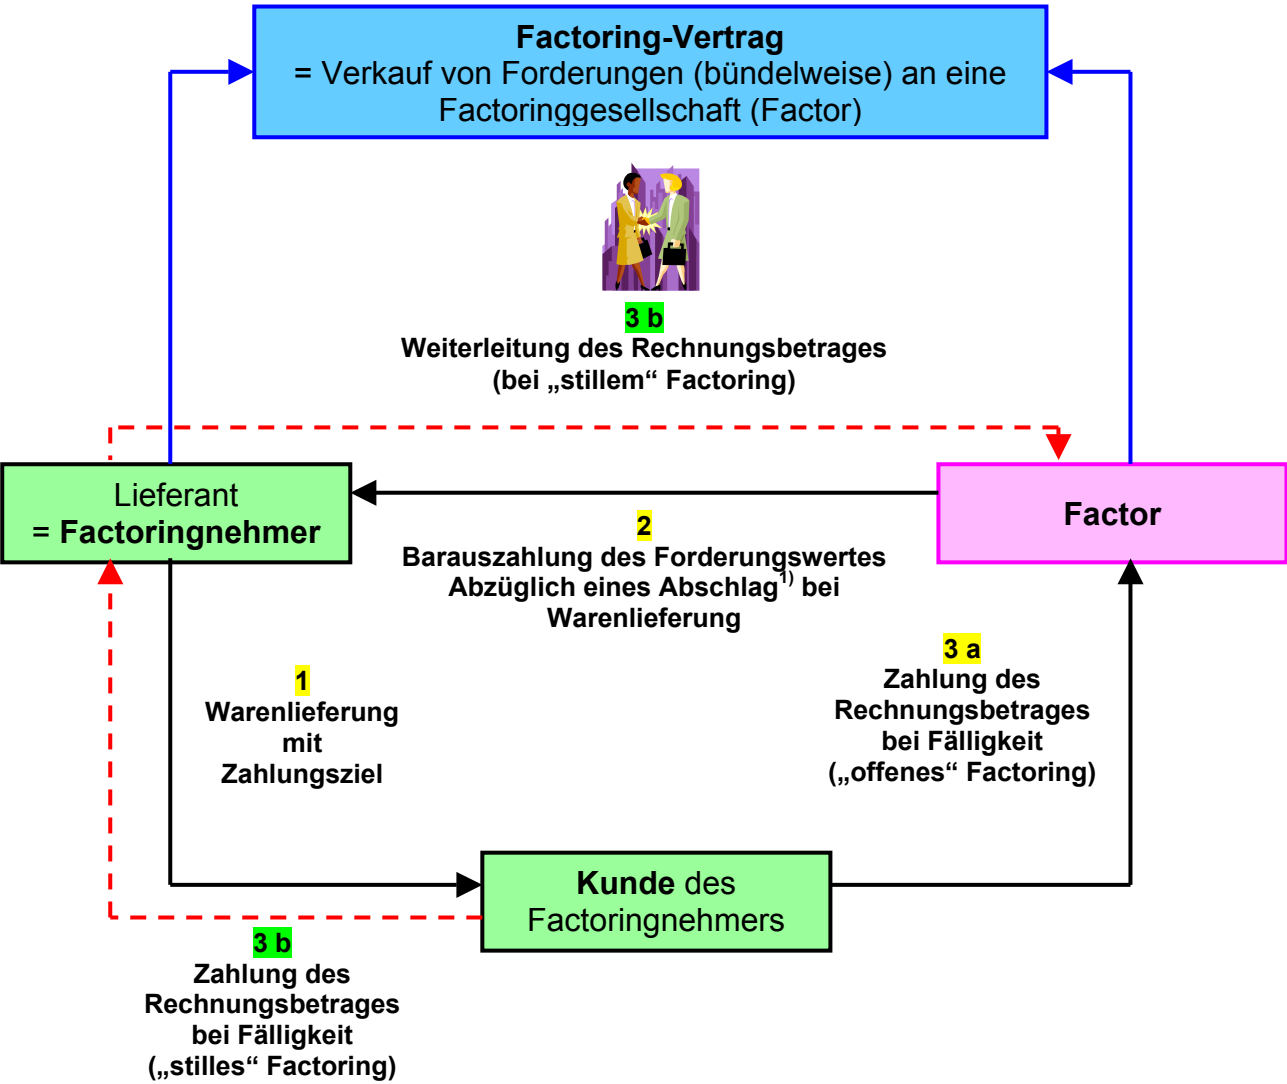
Factoring-Vertrag
= Verkauf von Forderungen (bündelweise) an eine Factoringgesellschaft (Factor)

3 b
Weiterleitung des Rechnungsbetrages (bei „stillem“ Factoring)

Lieferant
= Factoringnehmer

Factor

2
Barauszahlung des Forderungswertes Abzüglich eines Abschlag$^{1)}$ bei Warenlieferung

1
Warenlieferung mit Zahlungsziel

3 a
Zahlung des Rechnungsbetrages bei Fälligkeit („offenes“ Factoring)

Kunde des Factoringnehmers

3 b
Zahlung des Rechnungsbetrages bei Fälligkeit („stilles“ Factoring)